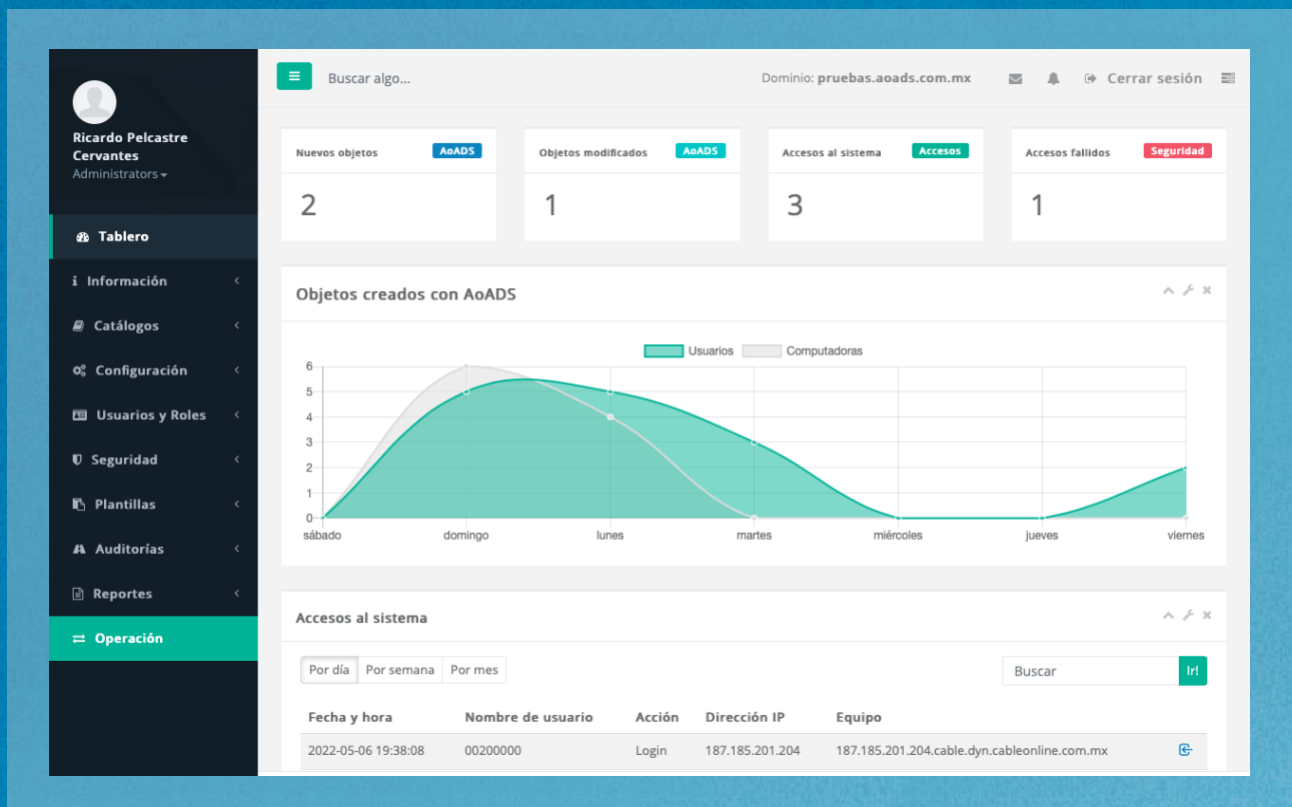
Ricardo Pelcastre Cervantes
Administrators

Tablero
Información
Catálogos
Configuración
Usuarios y Roles
Seguridad
Plantillas
Auditorías
Reportes
Operación

Buscar algo...

Dominio: pruebas.aoads.com.mx

Cerrar sesión

Nuevos objetos AoADS
2

Objetos modificados AoADS
1

Accesos al sistema Accesos
3

Accesos fallidos Seguridad
1

Objetos creados con AoADS

Usuarios Computadoras

6
5
4
3
2
1
0

sábado domingo lunes martes miércoles jueves viernes

Accesos al sistema

Por día Por semana Por mes

Buscar Ir!

| Fecha y hora | Nombre de usuario | Acción | Dirección IP | Equipo |
|---|---|---|---|---|
| 2022-05-06 19:38:08 | 00200000 | Login | 187.185.201.204 | 187.185.201.204.cable.dyn.cableonline.com.mx |